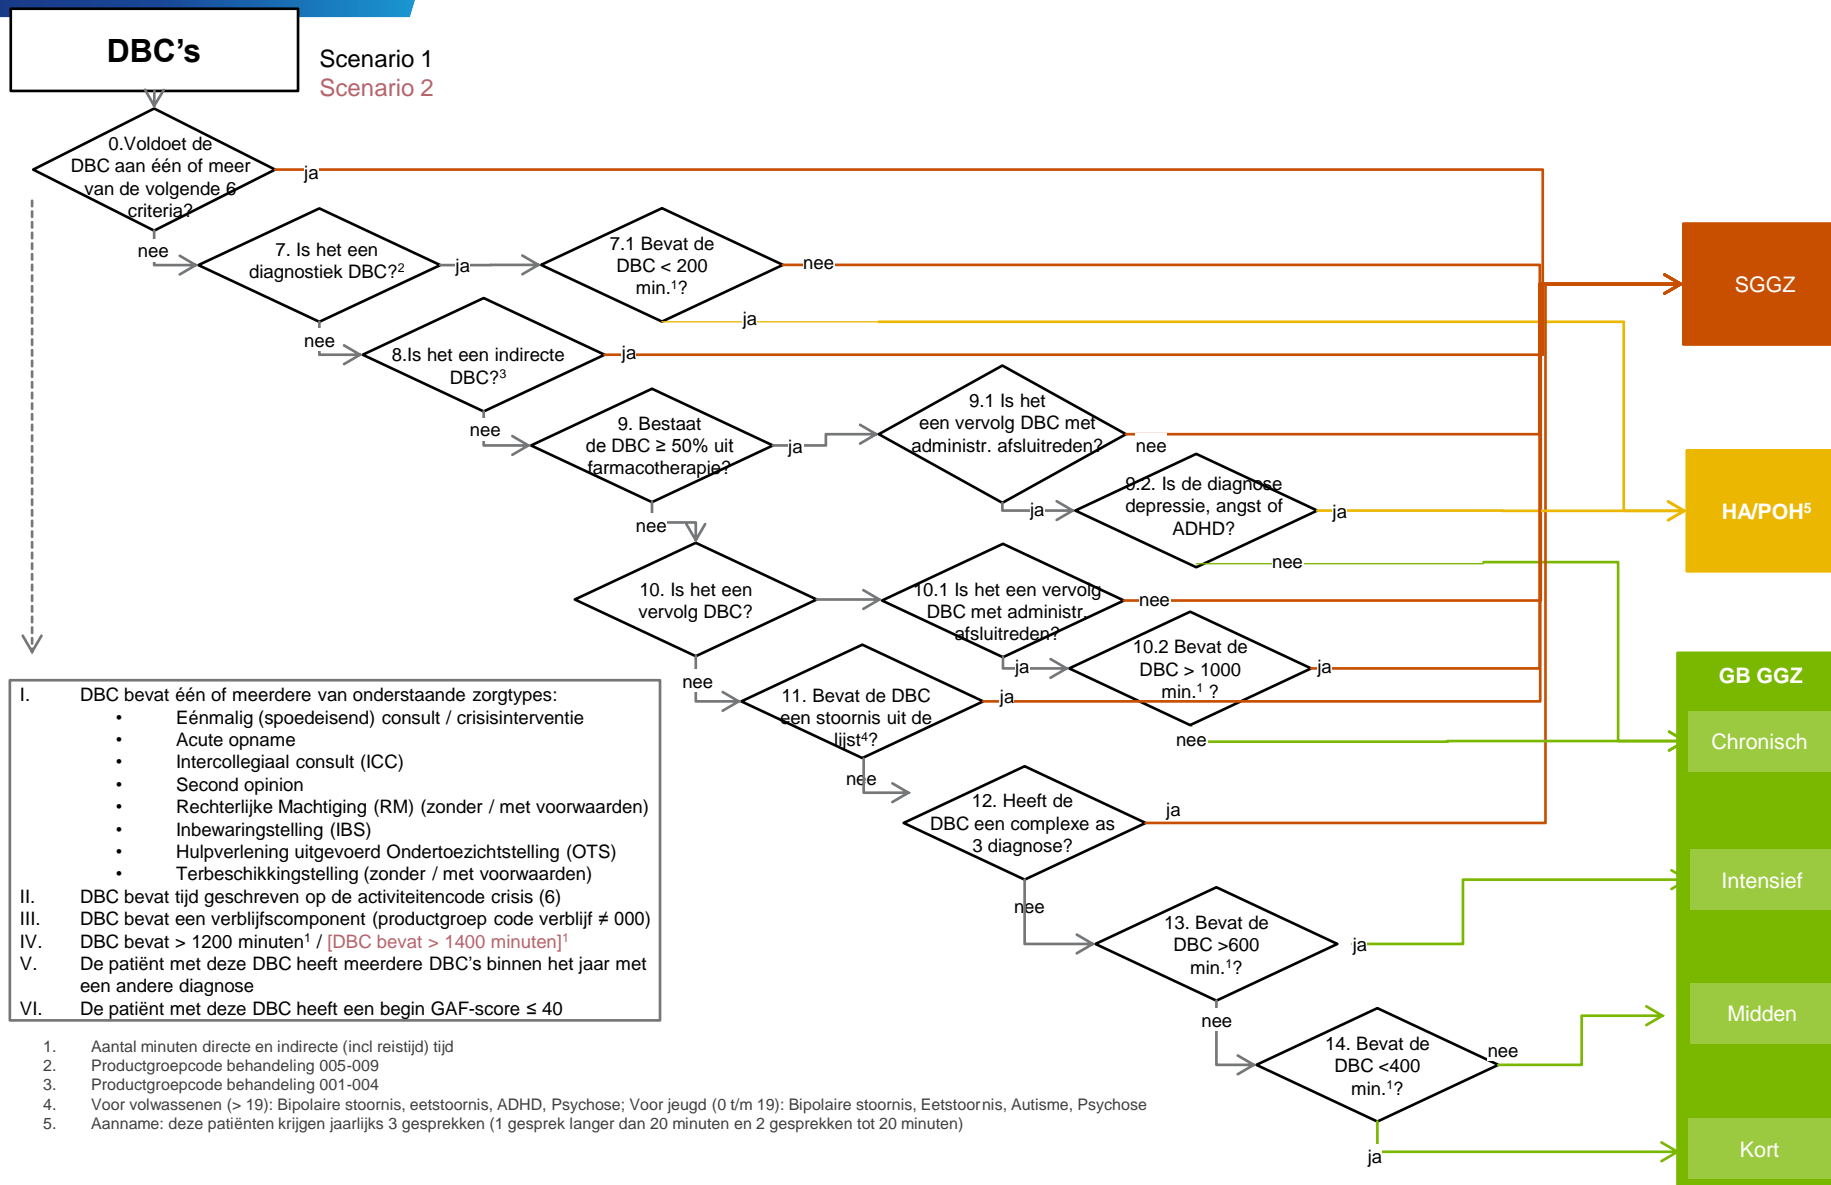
DBC's

Scenario 1
Scenario 2

0.Voldoet de DBC aan één of meer van de volgende 6 criteria?

ja

nee

7. Is het een diagnostiek DBC?$^2$

ja

7.1 Bevat de DBC < 200 min.$^1$?

nee

ja

nee

8.Is het een indirecte DBC?$^3$

ja

nee

9. Bestaat de DBC ≥ 50% uit farmacotherapie?

ja

9.1 Is het een vervolg DBC met administr. afsluitreden?

nee

ja

9.2. Is de diagnose depressie, angst of ADHD?

ja

nee

nee

10. Is het een vervolg DBC?

10.1 Is het een vervolg DBC met administr. afsluitreden?

nee

ja

10.2 Bevat de DBC > 1000 min.$^1$ ?

ja

nee

11. Bevat de DBC een stoornis uit de lijst$^4$?

ja

nee

nee

12. Heeft de DBC een complexe as 3 diagnose?

ja

nee

13. Bevat de DBC >600 min.$^1$?

ja

nee

14. Bevat de DBC <400 min.$^1$?

nee

ja

SGGZ

HA/POH$^5$

GB GGZ

Chronisch

Intensief

Midden

Kort

I. DBC bevat één of meerdere van onderstaande zorgtypes:
• Eénmalig (spoedeisend) consult / crisisinterventie
• Acute opname
• Intercollegiaal consult (ICC)
• Second opinion
• Rechterlijke Machtiging (RM) (zonder / met voorwaarden)
• Inbewaringstelling (IBS)
• Hulpverlening uitgevoerd Ondertoezichtstelling (OTS)
• Terbeschikkingstelling (zonder / met voorwaarden)
II. DBC bevat tijd geschreven op de activiteitencode crisis (6)
III. DBC bevat een verblijfscomponent (productgroep code verblijf ≠ 000)
IV. DBC bevat > 1200 minuten$^1$ / [DBC bevat > 1400 minuten]$^1$
V. De patiënt met deze DBC heeft meerdere DBC's binnen het jaar met een andere diagnose
VI. De patiënt met deze DBC heeft een begin GAF-score ≤ 40

1. Aantal minuten directe en indirecte (incl reistijd) tijd
2. Productgroepcode behandeling 005-009
3. Productgroepcode behandeling 001-004
4. Voor volwassenen (> 19): Bipolaire stoornis, eetstoornis, ADHD, Psychose; Voor jeugd (0 t/m 19): Bipolaire stoornis, Eetstoornis, Autisme, Psychose
5. Aanname: deze patiënten krijgen jaarlijks 3 gesprekken (1 gesprek langer dan 20 minuten en 2 gesprekken tot 20 minuten)